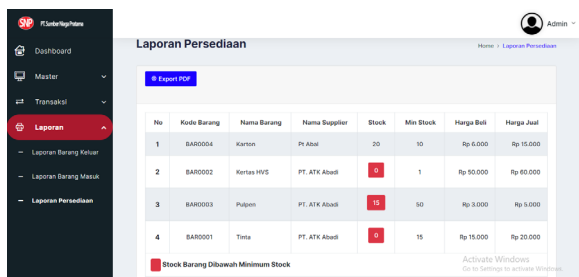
SNP PT. Sumber Niaga Pratama

Admin

Dashboard

Master

Transaksi

Laporan

Laporan Barang Keluar

Laporan Barang Masuk

Laporan Persediaan

Laporan Persediaan

Home > Laporan Persediaan

Export PDF

| No | Kode Barang | Nama Barang | Nama Supplier | Stock | Min Stock | Harga Beli | Harga Jual |
|---|---|---|---|---|---|---|---|
| 1 | BAR0004 | Karton | Pt Abal | 20 | 10 | Rp 6.000 | Rp 15.000 |
| 2 | BAR0002 | Kertas HVS | PT. ATK Abadi | 0 | 1 | Rp 50.000 | Rp 60.000 |
| 3 | BAR0003 | Pulpen | PT. ATK Abadi | 15 | 50 | Rp 3.000 | Rp 5.000 |
| 4 | BAR0001 | Tinta | PT. ATK Abadi | 0 | 15 | Rp 15.000 | Rp 20.000 |

Stock Barang Dibawah Minimum Stock

Activate Windows
Go to Settings to activate Windows.